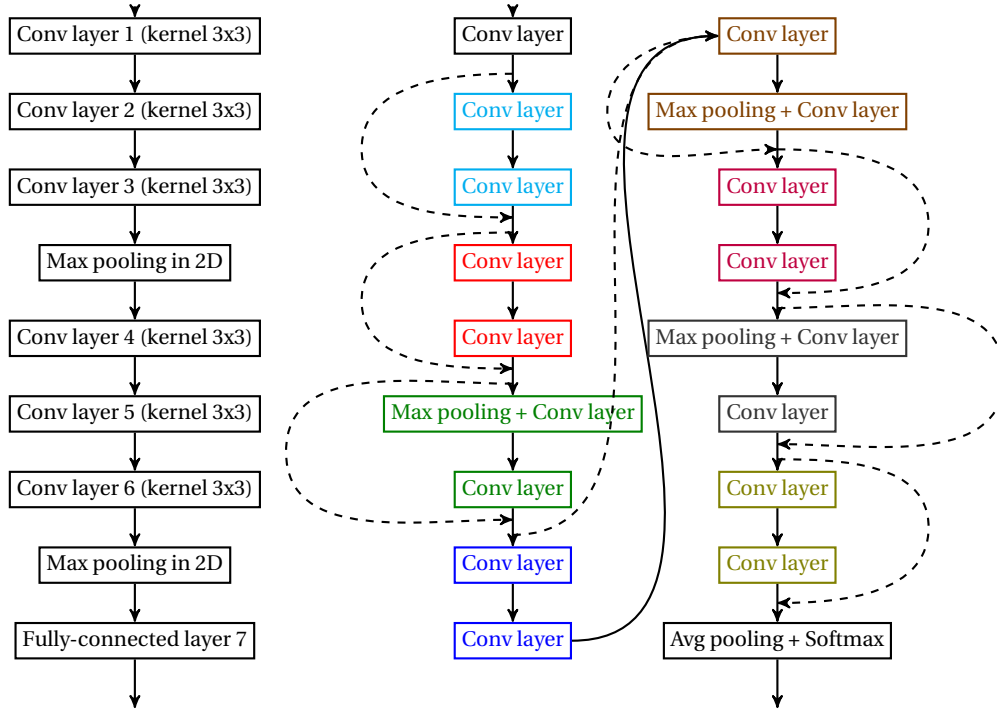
Conv layer 1 (kernel 3x3)
Conv layer 2 (kernel 3x3)
Conv layer 3 (kernel 3x3)
Max pooling in 2D
Conv layer 4 (kernel 3x3)
Conv layer 5 (kernel 3x3)
Conv layer 6 (kernel 3x3)
Max pooling in 2D
Fully-connected layer 7

Conv layer
Conv layer
Conv layer
Conv layer
Conv layer
Max pooling + Conv layer
Conv layer
Conv layer
Conv layer

Conv layer
Max pooling + Conv layer
Conv layer
Conv layer
Max pooling + Conv layer
Conv layer
Conv layer
Conv layer
Avg pooling + Softmax